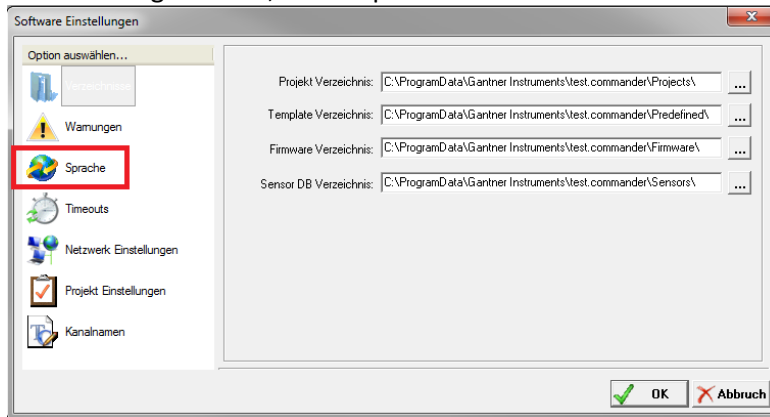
Software Einstellungen

Option auswählen...

Verzeichnisse

Warnungen

Sprache

Timeouts

Netzwerk Einstellungen

Projekt Einstellungen

Kanalnamen

Projekt Verzeichnis: C:\ProgramData\Gantner Instruments\test.commander\Projects\ ...

Template Verzeichnis: C:\ProgramData\Gantner Instruments\test.commander\Predefined\ ...

Firmware Verzeichnis: C:\ProgramData\Gantner Instruments\test.commander\Firmware\ ...

Sensor DB Verzeichnis: C:\ProgramData\Gantner Instruments\test.commander\Sensors\ ...

OK

Abbruch